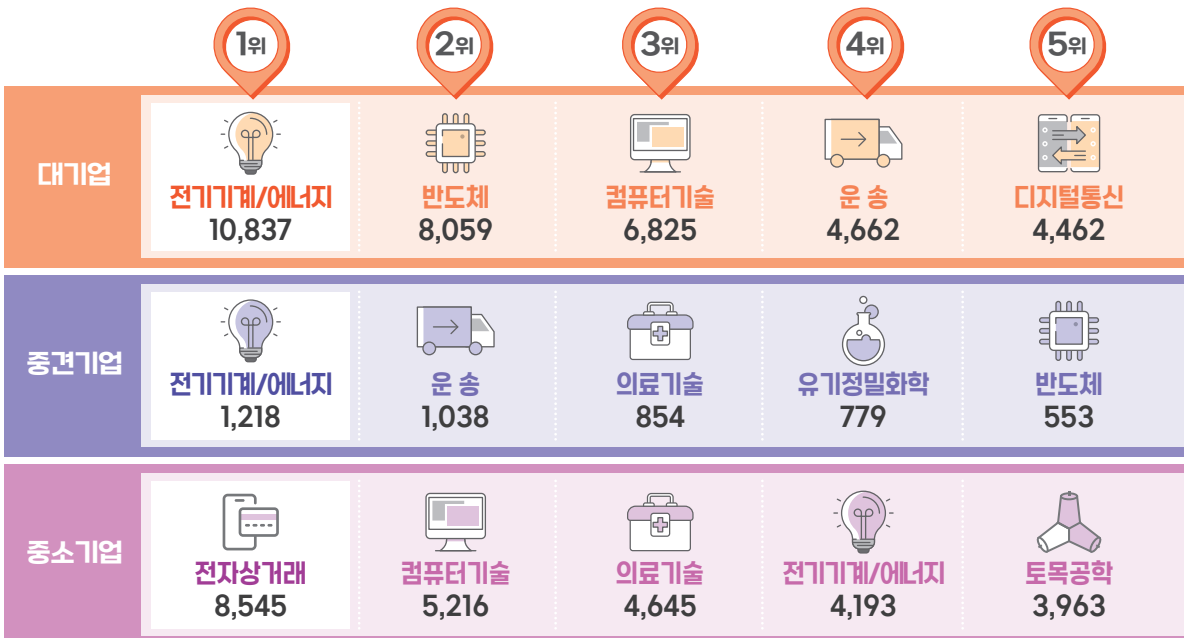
| | 1위 | 2위 | 3위 | 4위 | 5위 |
|---|---|---|---|---|---|
| 대기업 | 전기기계/에너지 10,837 | 반도체 8,059 | 컴퓨터기술 6,825 | 운 송 4,662 | 디지털통신 4,462 |
| 중견기업 | 전기기계/에너지 1,218 | 운 송 1,038 | 의료기술 854 | 유기정밀화학 779 | 반도체 553 |
| 중소기업 | 전자상거래 8,545 | 컴퓨터기술 5,216 | 의료기술 4,645 | 전기기계/에너지 4,193 | 토목공학 3,963 |